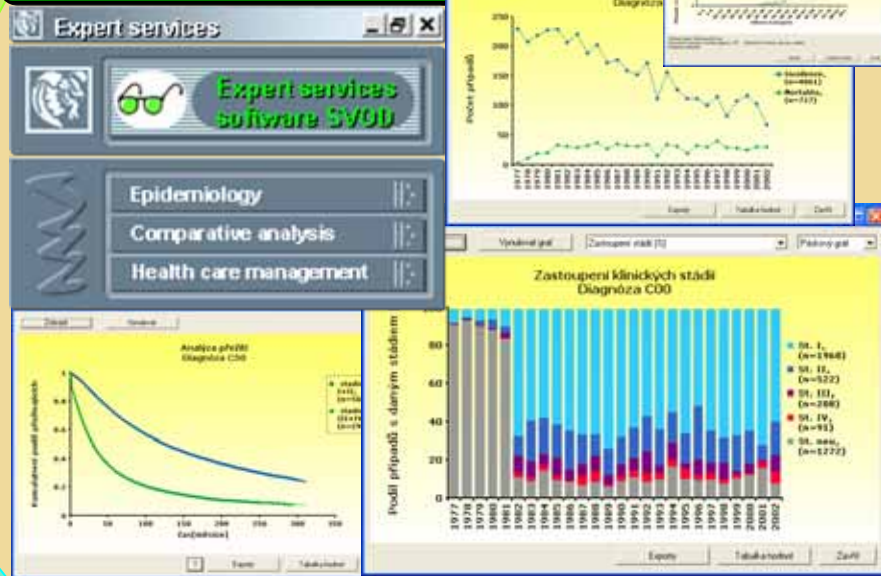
Expert services

Expert services software SVOD

Epidemiology

Comparative analysis

Health care management

Diagnóza

Počet případů

Incidence, (n=4061)

Mortalita, (n=717)

Exporty

Tabulka hodnot

Zavřít

Vykreslovat graf

Zastoupení stádií [5]

Plošný graf

Zastoupení klinických stádií
Diagnóza C00

Podíl případů s daným stádiem

St. I, (n=1968)

St. II, (n=522)

St. III, (n=288)

St. IV, (n=91)

St. neu, (n=1272)

1977 1978 1979 1980 1981 1982 1983 1984 1985 1986 1987 1988 1989 1990 1991 1992 1993 1994 1995 1996 1997 1998 1999 2000 2001 2002

Exporty

Tabulka hodnot

Zavřít

Zobrazit

Vykreslovat

Analýza přežití
Diagnóza C00

Kumulativní podíl přežívajících

Čas [měsíce]

0 50 100 150 200 250 300 350

Exporty

Tabulka hodnot